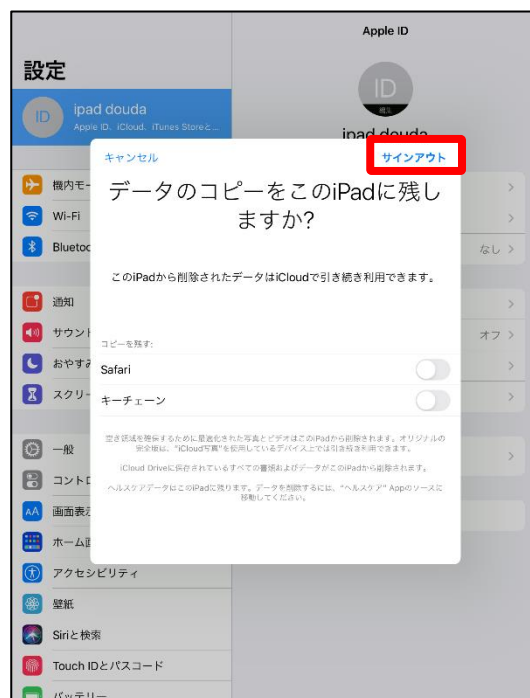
Apple ID

設定

ID ipad douda
Apple ID、iCloud、iTunes Storeと...

ID
編集
ipad douda

キャンセル
サインアウト

データのコピーをこのiPadに残しますか?

このiPadから削除されたデータはiCloudで引き続き利用できます。

コピーを残す:
Safari
キーチェーン

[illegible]

iCloud Driveに保存されているすべての書類およびデータがこのiPadから削除されます。

ヘルスケアデータはこのiPadに残ります。データを削除するには、"ヘルスケア" Appのソースに移動してください。

機内モー
Wi-Fi
Blueto
なし >
通知
サウント
オフ >
おやす
スクリー
一般
コントロ
画面表示
ホーム画
アクセシビリティ
壁紙
Siriと検索
Touch IDとパスコード
バッテリー